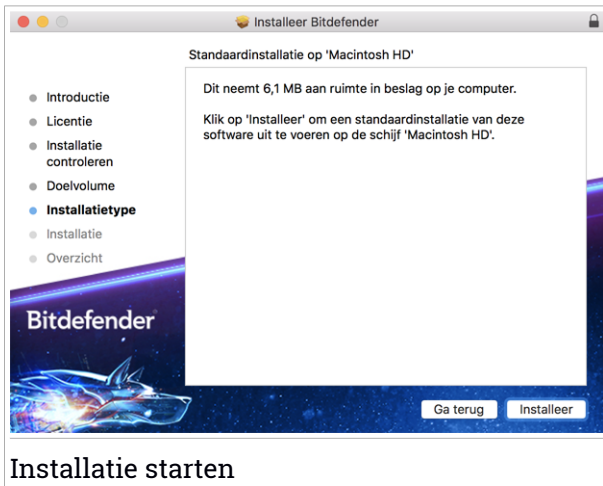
Installeer Bitdefender

Standaardinstallatie op 'Macintosh HD'

Introductie
Licentie
Installatie controleren
Doelvolume
Installatietype
Installatie
Overzicht

Dit neemt 6,1 MB aan ruimte in beslag op je computer.

Klik op 'Installeer' om een standaardinstallatie van deze software uit te voeren op de schijf 'Macintosh HD'.

Bitdefender

Ga terug
Installeer

Installatie starten